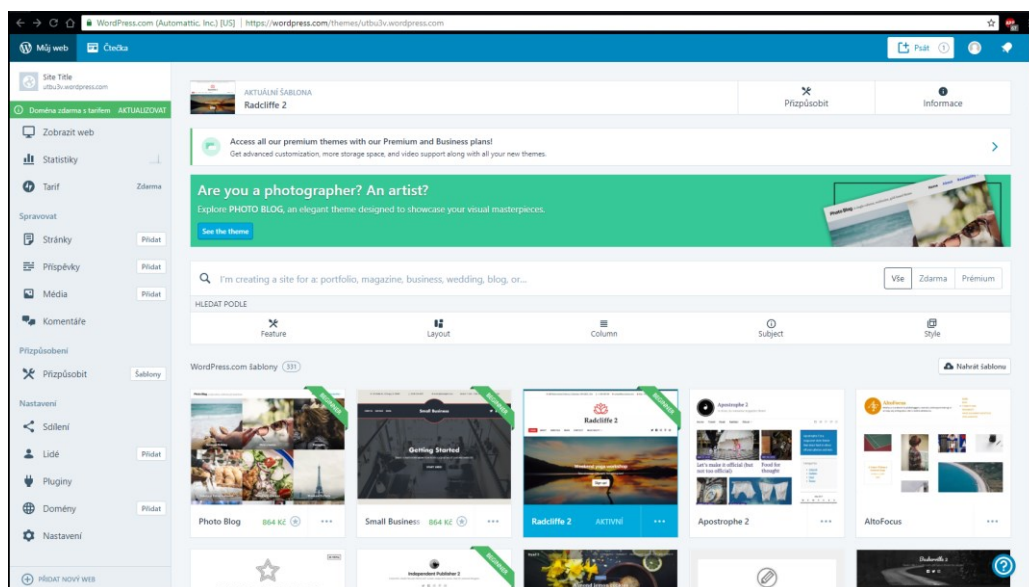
WordPress.com (Automattic, Inc.) [US] | https://wordpress.com/themes/utbu3v.wordpress.com

Můj web
Čtečka
Psát

Site Title
utbu3v.wordpress.com

Doména zdarma s tarifem AKTUALIZOVAT

Zobrazit web
Statistiky
Tarif Zdarma

Spravovat
Stránky Přidat
Příspěvky Přidat
Média Přidat
Komentáře

Přizpůsobení
Přizpůsobit Šablony

Nastavení
Sdílení
Lidé Přidat
Pluginy
Domény Přidat
Nastavení

PŘIDAT NOVÝ WEB

AKTUÁLNÍ ŠABLONA
Radcliffe 2
Přizpůsobit
Informace

Access all our premium themes with our Premium and Business plans!
Get advanced customization, more storage space, and video support along with all your new themes.

Are you a photographer? An artist?
Explore PHOTO BLOG, an elegant theme designed to showcase your visual masterpieces.
See the theme

I'm creating a site for a: portfolio, magazine, business, wedding, blog, or...
Vše Zdarma Prémium

HLEDAT PODLE
Feature
Layout
Column
Subject
Style

WordPress.com šablony 331
Nahrát šablonu

Photo Blog 864 Kč
Small Business 864 Kč
Radcliffe 2 AKTIVNÍ
Apostrophe 2
AltoFocus